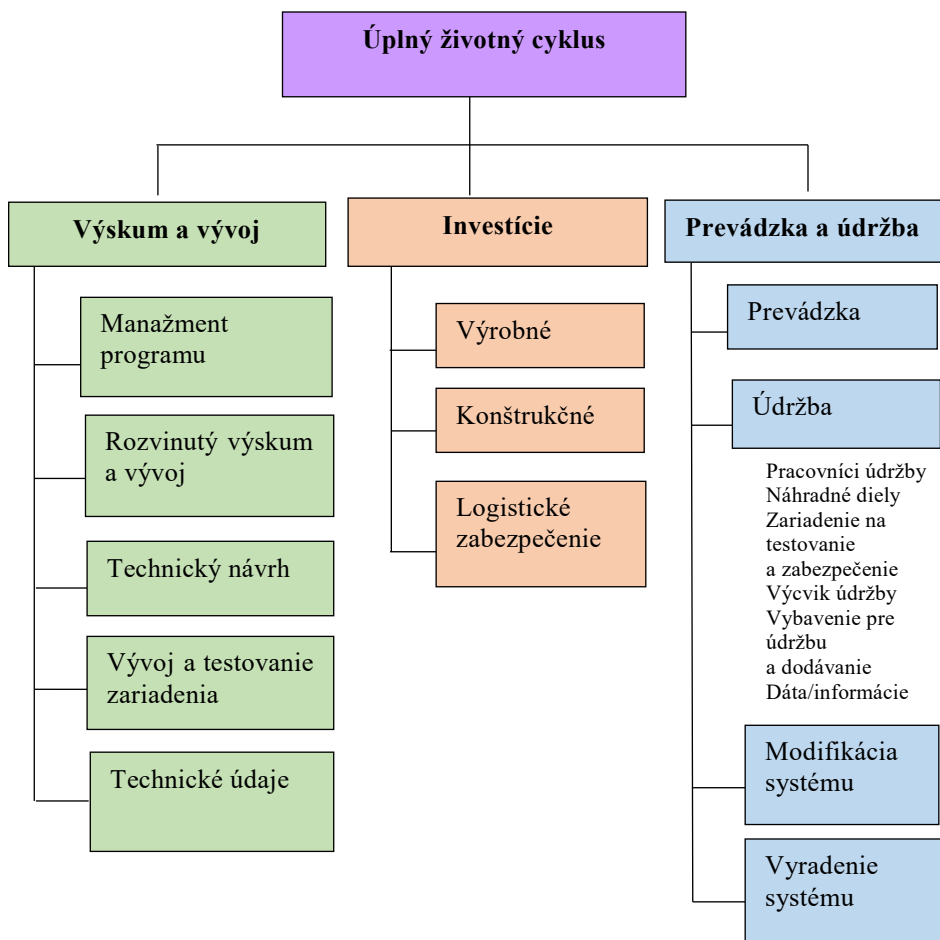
Úplný životný cyklus

Výskum a vývoj

Manažment programu

Rozvinutý výskum a vývoj

Technický návrh

Vývoj a testovanie zariadenia

Technické údaje

Investície

Výrobné

Konštrukčné

Logistické zabezpečenie

Prevádzka a údržba

Prevádzka

Údržba

Pracovníci údržby
Náhradné diely
Zariadenie na testovanie a zabezpečenie
Výcvik údržby
Vybavenie pre údržbu a dodávanie
Dáta/informácie

Modifikácia systému

Vyradenie systému